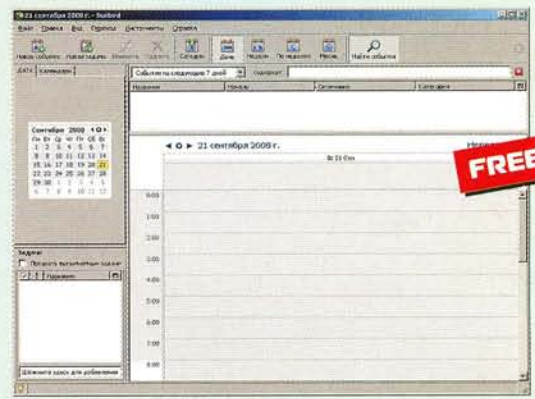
21 сентября 2008 г. - Sunbird

Файл Правка Вид Перейти События Инструменты Справка

Новое событие Новая задача Изменить Удалить Сегодня День Неделя По неделям Месяц Найти события

ДАТА Календари

События на следующие 7 дней содержит

Название Начало Окончание Категория

Сентябрь 2008

Пн Вт Ср Чт Пт Сб Вс
1 2 3 4 5 6 7
8 9 10 11 12 13 14
15 16 17 18 19 20 21
22 23 24 25 26 27 28
29 30 1 2 3 4 5
6 7 8 9 10 11 12

◄ O ► 21 сентября 2008 г.

Вс 21 Сен

FREE

0:00
1:00
2:00
3:00
4:00
5:00
6:00
7:00
8:00

Задачи
Показать выполненные задачи
Название

Щёлкните здесь для добавления